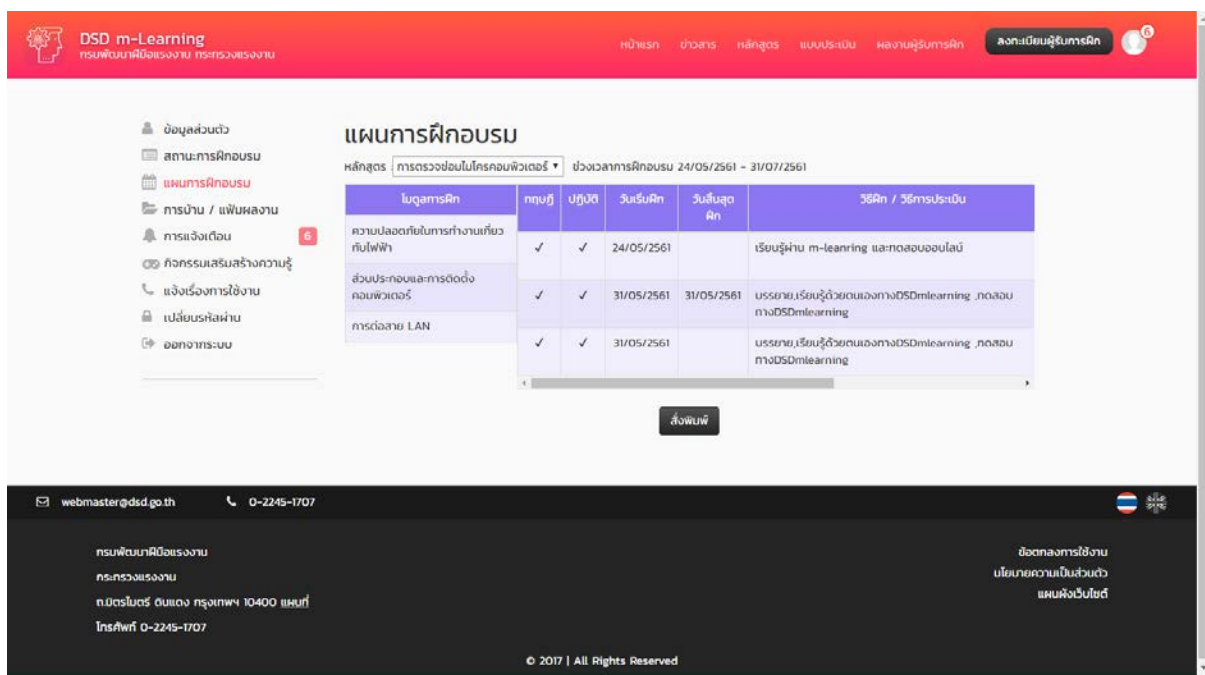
DSD m-Learning
กรมพัฒนาฝีมือแรงงาน กระทรวงแรงงาน

หน้าแรก ข่าวสาร หลักสูตร แบบประเมิน ผลงานผู้รับการฝึก ลงทะเบียนผู้รับการฝึก 6

ข้อมูลส่วนตัว
สถานะการฝึกอบรม
แผนการฝึกอบรม
การบ้าน / แฟ้มผลงาน
การแจ้งเตือน 6
กิจกรรมเสริมสร้างความรู้
แจ้งเรื่องการใช้งาน
เปลี่ยนรหัสผ่าน
ออกจากระบบ

แผนการฝึกอบรม

หลักสูตร การตรวจซ่อมไมโครคอมพิวเตอร์ ช่วงเวลาการฝึกอบรม 24/05/2561 - 31/07/2561

| โมดูลการฝึก |
|---|
| ความปลอดภัยในการทำงานเกี่ยวกับไฟฟ้า |
| ส่วนประกอบและการติดตั้งคอมพิวเตอร์ |
| การต่อสาย LAN |

| ทฤษฎี | ปฏิบัติ | วันเริ่มฝึก | วันสิ้นสุดฝึก | วิธีฝึก / วิธีการประเมิน |
|---|---|---|---|---|
| ✓ | ✓ | 24/05/2561 | | เรียนรู้ผ่าน m-leanring และทดสอบออนไลน์ |
| ✓ | ✓ | 31/05/2561 | 31/05/2561 | บรรยาย,เรียนรู้ด้วยตนเองทางDSDmlearning ,ทดสอบทางDSDmlearning |
| ✓ | ✓ | 31/05/2561 | | บรรยาย,เรียนรู้ด้วยตนเองทางDSDmlearning ,ทดสอบทางDSDmlearning |

สั่งพิมพ์

webmaster@dsd.go.th 0-2245-1707

กรมพัฒนาฝีมือแรงงาน
กระทรวงแรงงาน
ถ.มิตรไมตรี ดินแดง กรุงเทพฯ 10400 แผนที่
โทรศัพท์ 0-2245-1707

ข้อตกลงการใช้งาน
นโยบายความเป็นส่วนตัว
แผนผังเว็บไซต์

© 2017 | All Rights Reserved